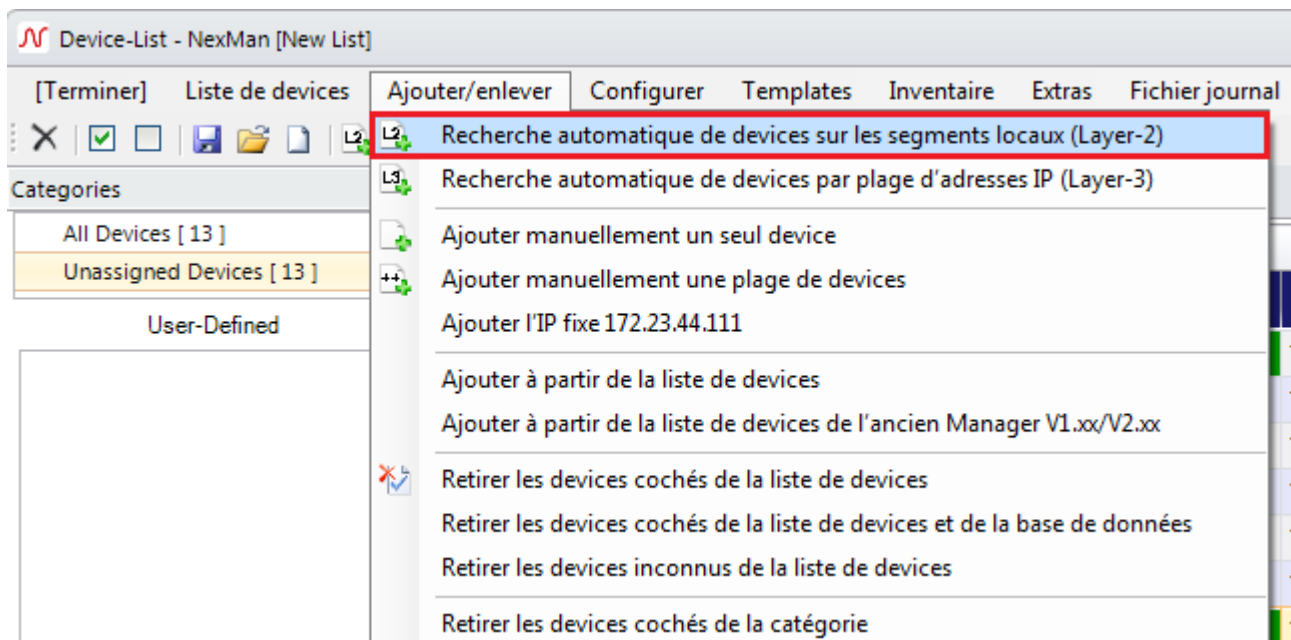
Device-List - NexMan [New List]

[Terminer] Liste de devices Ajouter/enlever Configurer Templates Inventaire Extras Fichier journal

Categories

All Devices [ 13 ]

Unassigned Devices [ 13 ]

User-Defined

Recherche automatique de devices sur les segments locaux (Layer-2)

Recherche automatique de devices par plage d'adresses IP (Layer-3)

Ajouter manuellement un seul device

Ajouter manuellement une plage de devices

Ajouter l'IP fixe 172.23.44.111

Ajouter à partir de la liste de devices

Ajouter à partir de la liste de devices de l'ancien Manager V1.xx/V2.xx

Retirer les devices cochés de la liste de devices

Retirer les devices cochés de la liste de devices et de la base de données

Retirer les devices inconnus de la liste de devices

Retirer les devices cochés de la catégorie